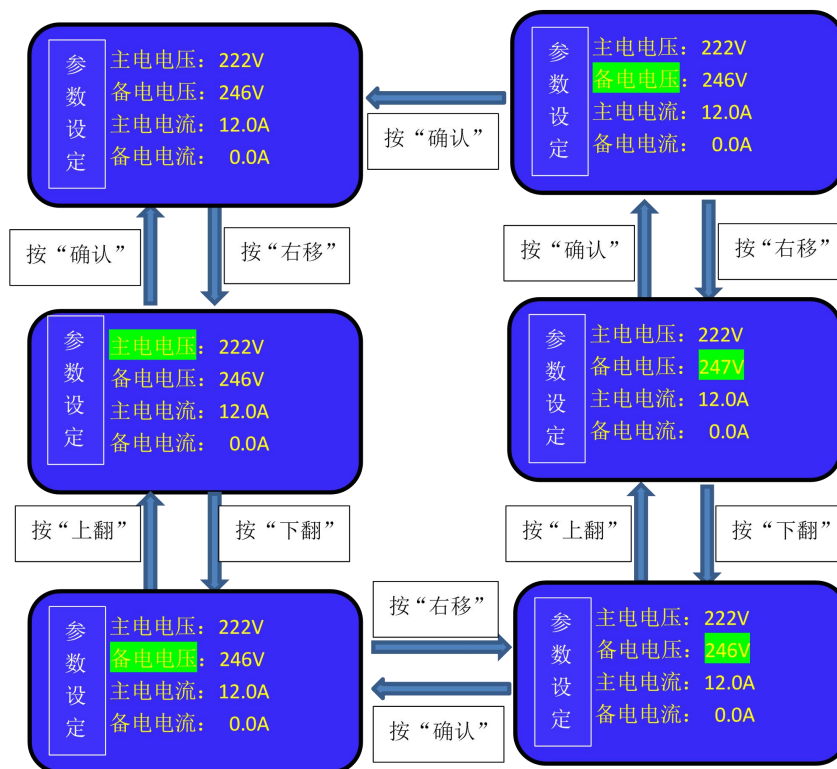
参数设定
主电电压：222V
备电电压：246V
主电电流：12.0A
备电电流： 0.0A

按“确认”

参数设定
主电电压：222V
备电电压：246V
主电电流：12.0A
备电电流： 0.0A

按“确认”

按“右移”

按“确认”

按“右移”

参数设定
主电电压：222V
备电电压：246V
主电电流：12.0A
备电电流： 0.0A

参数设定
主电电压：222V
备电电压：247V
主电电流：12.0A
备电电流： 0.0A

按“上翻”

按“下翻”

按“上翻”

按“下翻”

参数设定
主电电压：222V
备电电压：246V
主电电流：12.0A
备电电流： 0.0A

按“右移”

按“确认”

参数设定
主电电压：222V
备电电压：246V
主电电流：12.0A
备电电流： 0.0A